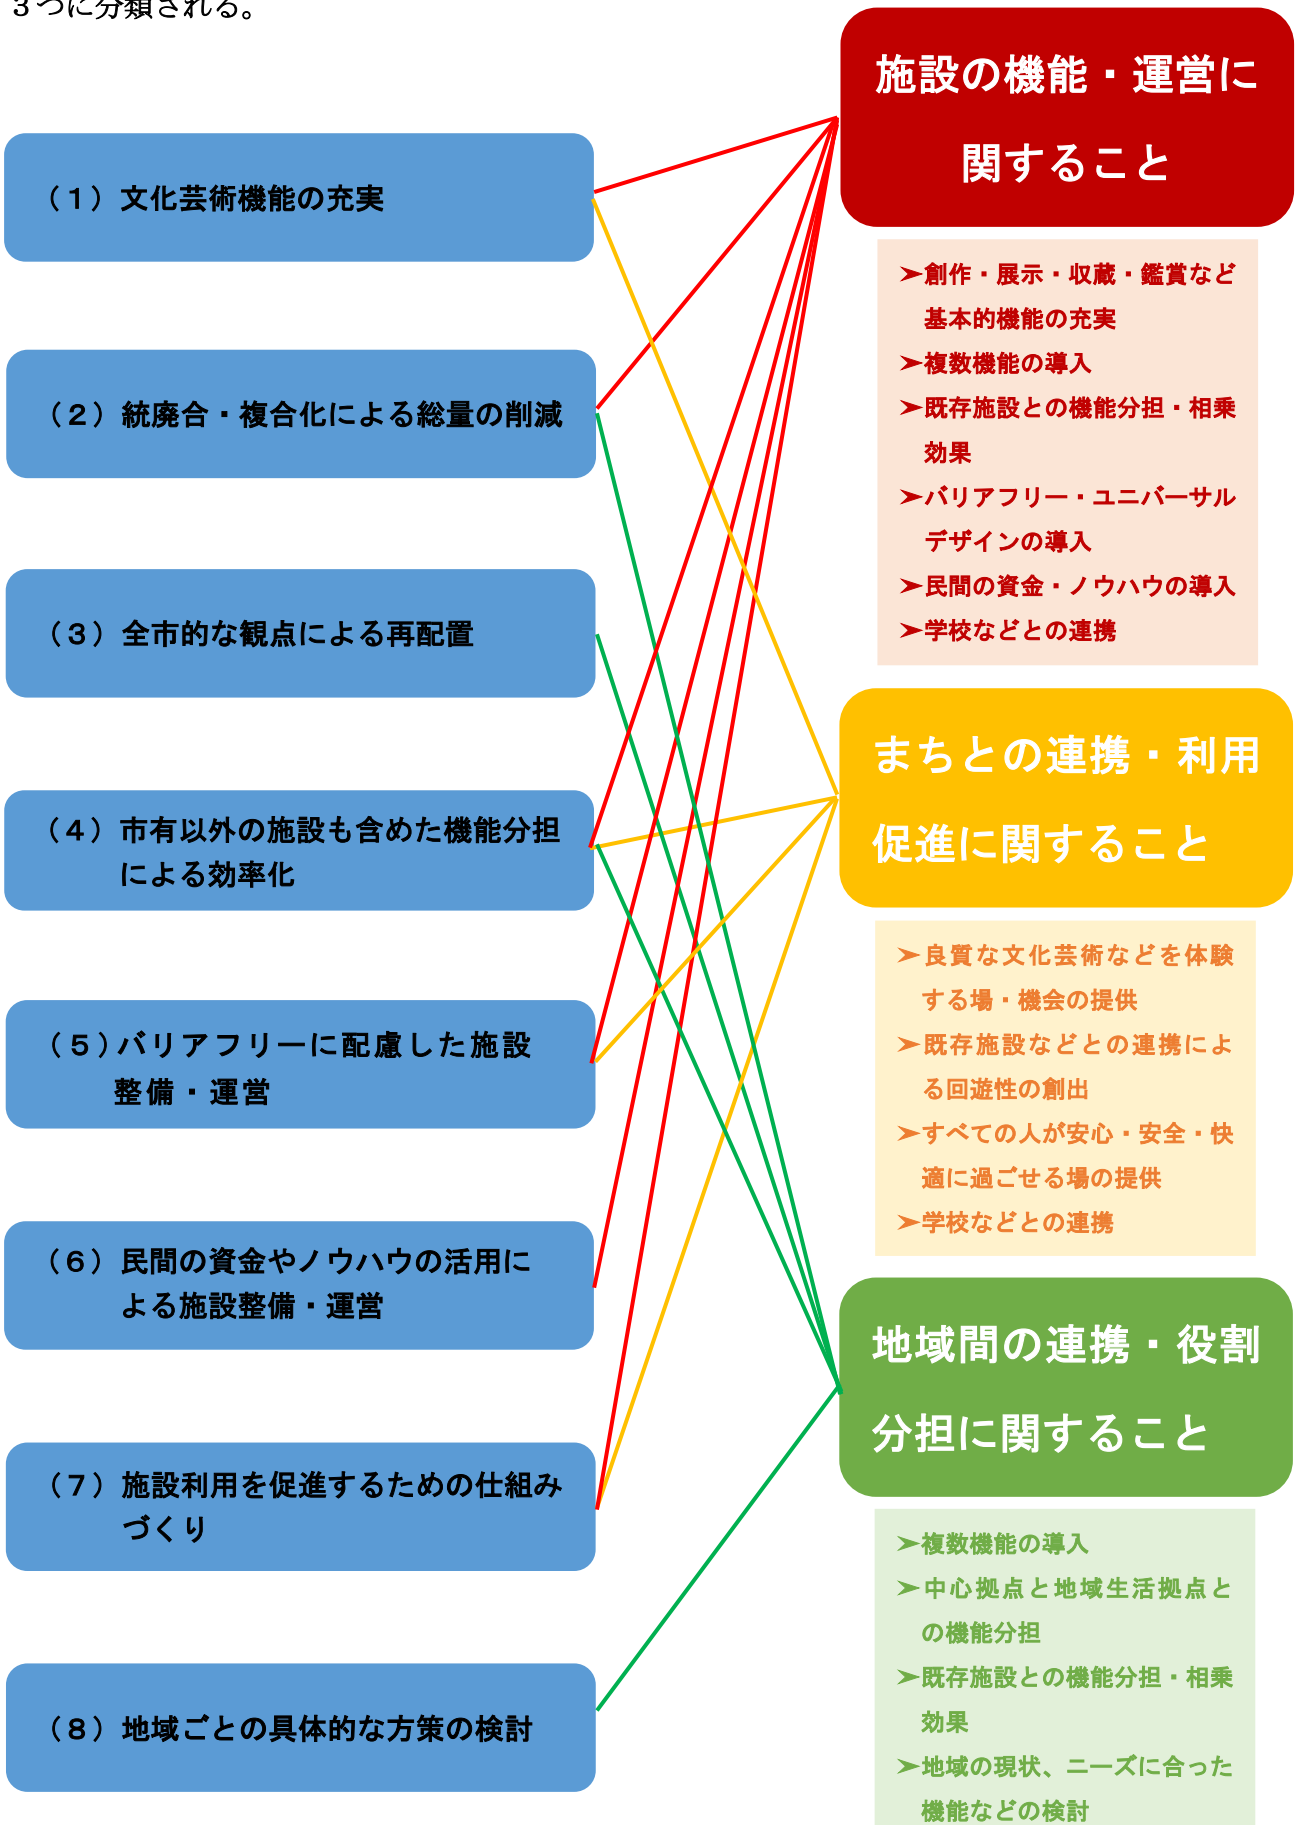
３つに分類される。

（１）文化芸術機能の充実

（２）統廃合・複合化による総量の削減

（３）全市的な観点による再配置

（４）市有以外の施設も含めた機能分担による効率化

（５）バリアフリーに配慮した施設整備・運営

（６）民間の資金やノウハウの活用による施設整備・運営

（７）施設利用を促進するための仕組みづくり

（８）地域ごとの具体的な方策の検討

施設の機能・運営に関すること

➢創作・展示・収蔵・鑑賞など基本的機能の充実
➢複数機能の導入
➢既存施設との機能分担・相乗効果
➢バリアフリー・ユニバーサルデザインの導入
➢民間の資金・ノウハウの導入
➢学校などとの連携

まちとの連携・利用促進に関すること

➢良質な文化芸術などを体験する場・機会の提供
➢既存施設などとの連携による回遊性の創出
➢すべての人が安心・安全・快適に過ごせる場の提供
➢学校などとの連携

地域間の連携・役割分担に関すること

➢複数機能の導入
➢中心拠点と地域生活拠点との機能分担
➢既存施設との機能分担・相乗効果
➢地域の現状、ニーズに合った機能などの検討